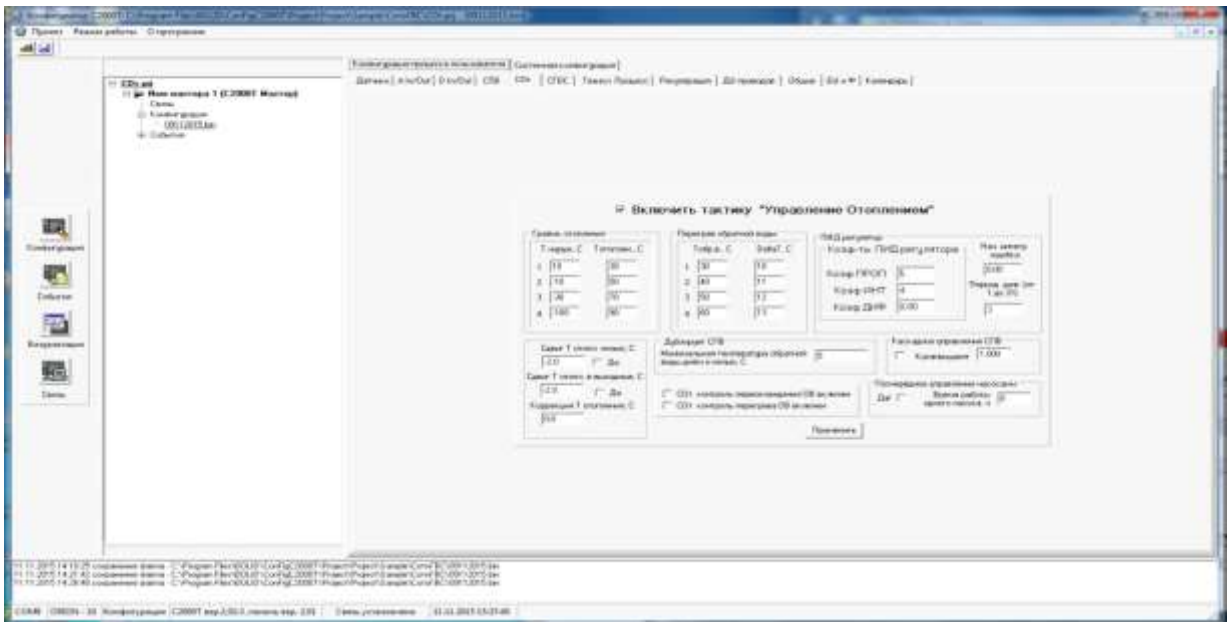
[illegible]
Проект Режим работы О программе

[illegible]
Имя мастера 1 (С2000Т Мастер)
Связь
Конфигурация
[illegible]
События

Конфигурация
События
Визуализация
Связь

Конфигурация процесса пользователя | Системная конфигурация
Датчики | A In/Out | D In/Out | СТВ | СО | СГВС | Технол. процесс | Рециркуляция | Доп. приводы | Общие | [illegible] | Календарь

☑ Включить тактику "Управление Отоплением"

График отопления
| | Т нар.в., С | Т отоплен., С |
|---|---|---|
| 1 | 10 | 30 |
| 2 | -10 | 60 |
| 3 | -30 | 70 |
| 4 | -100 | 90 |

Перегрев обратной воды
| | Т обр.в., С | Delta T, С |
|---|---|---|
| 1 | 30 | 10 |
| 2 | 40 | 11 |
| 3 | 50 | 12 |
| 4 | 60 | 11 |

ПИД регулятор
Коэф-ты ПИД регулятора
Коэф.ПРОП 5
Коэф.ИНТ 4
Коэф.ДИФ 0.00
Макс. зона нечувств. ошибки 0.00
Период, дин. (не 1 до 25) 1

Сдвиг Т отопл. ночью, С -2.0 ☐ Да
Сдвиг Т отопл. в выходные, С -2.0 ☐ Да
Коррекция Т отопления, С 0.0

Дублирование СТВ
Минимальная температура обратной воды днём и ночью, С 0

☐ СО1: контроль перегрева ОВ включен
☐ СО1: контроль перегрева ОВ включен

Каскадное управление СТВ
☐ Компенсация 1.000

Поочередное управление насосами
Да ☐ Время работы одного насоса, ч 0

Применить

11.11.2015 14:13:25 сохранение файла : C:\Program Files\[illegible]
11.11.2015 14:21:42 сохранение файла : C:\Program Files\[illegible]
11.11.2015 14:26:40 сохранение файла : C:\Program Files\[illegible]

COM8 | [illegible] | Конфигурация С2000Т вер.2.00.0, гипотез вер. 2.00 | Связь установлена | 11.11.2015 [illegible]